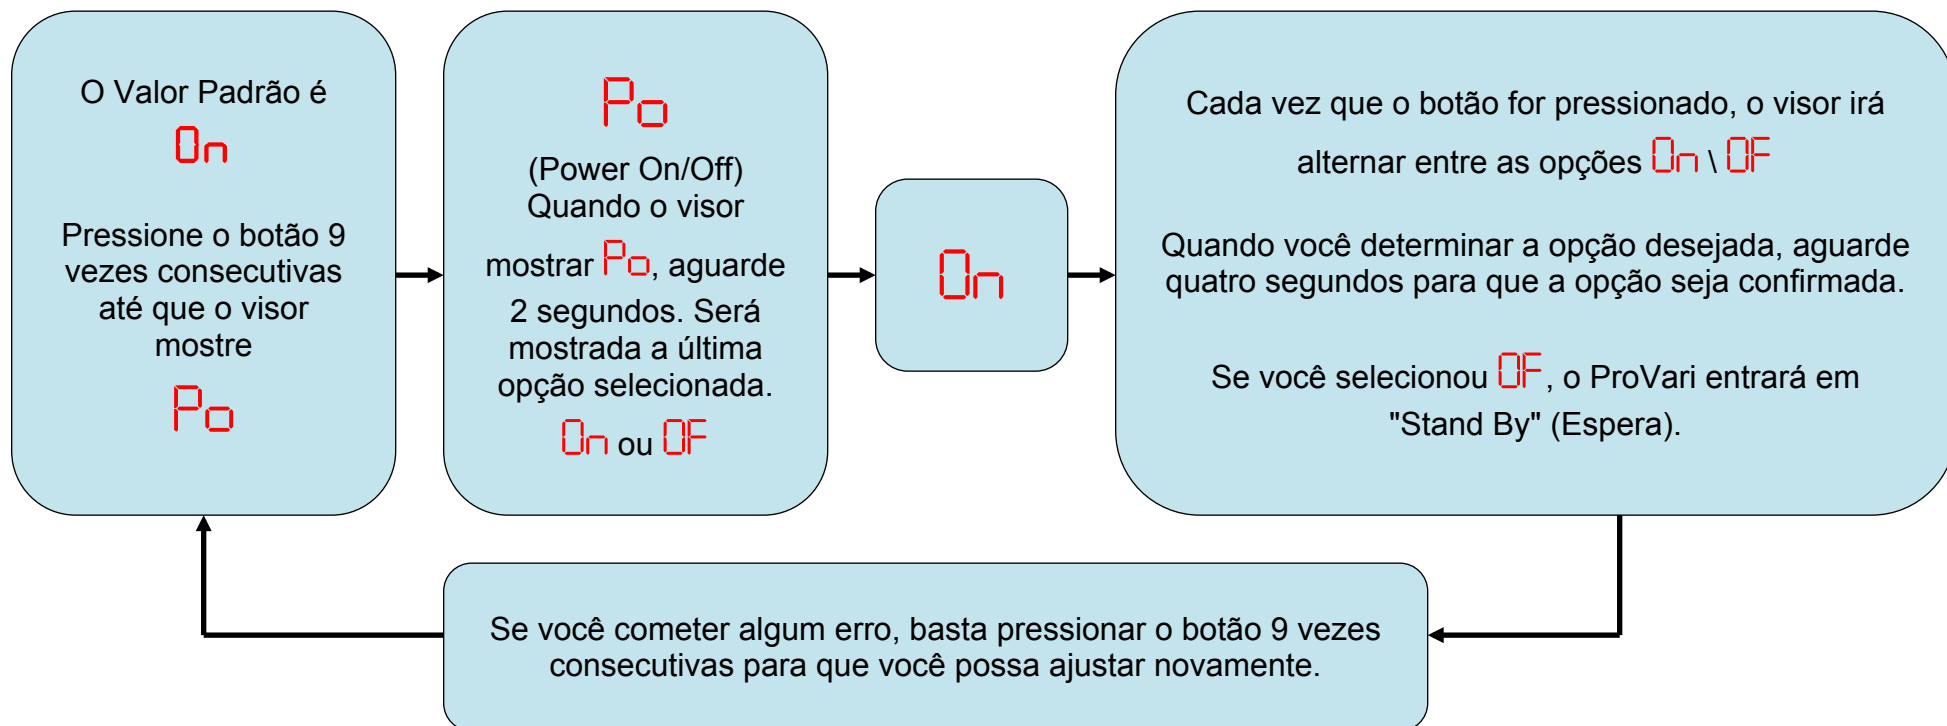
O Valor Padrão é

On

Pressione o botão 9 vezes consecutivas até que o visor mostre

Po

Po

(Power On/Off) Quando o visor mostrar Po, aguarde 2 segundos. Será mostrada a última opção selecionada.

On ou OF

On

Cada vez que o botão for pressionado, o visor irá alternar entre as opções On \ OF

Quando você determinar a opção desejada, aguarde quatro segundos para que a opção seja confirmada.

Se você selecionou OF, o ProVari entrará em "Stand By" (Espera).

Se você cometer algum erro, basta pressionar o botão 9 vezes consecutivas para que você possa ajustar novamente.